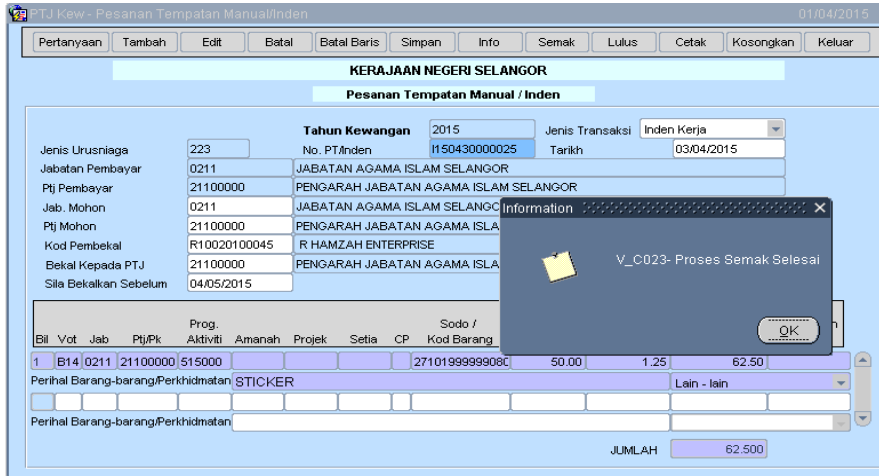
PTJ Kew - Pesanan Tempatan Manual/Inden 01/04/2015

Pertanyaan Tambah Edit Batal Batal Baris Simpan Info Semak Lulus Cetak Kosongkan Keluar

KERAJAAN NEGERI SELANGOR

Pesanan Tempatan Manual / Inden

Tahun Kewangan 2015 Jenis Transaksi Inden Kerja

Jenis Urusniaga 223 No. PT/Inden I150430000025 Tarikh 03/04/2015

Jabatan Pembayar 0211 JABATAN AGAMA ISLAM SELANGOR

Ptj Pembayar 21100000 PENGARAH JABATAN AGAMA ISLAM SELANGOR

Jab. Mohon 0211 JABATAN AGAMA ISLAM SELANGO

Ptj Mohon 21100000 PENGARAH JABATAN AGAMA ISLA

Kod Pembekal R10020100045 R HAMZAH ENTERPRISE

Bekal Kepada PTJ 21100000 PENGARAH JABATAN AGAMA ISLA

Sila Bekalkan Sebelum 04/05/2015

Information

V_C023- Proses Semak Selesai

OK

| Bil | Vot | Jab | Ptj/Pk | Prog. Aktiviti | Amanah | Projek | Setia | CP | Sodo / Kod Barang | | | | |
|---|---|---|---|---|---|---|---|---|---|---|---|---|---|
| 1 | B14 | 0211 | 21100000 | 515000 | | | | | 27101999999080 | 50.00 | 1.25 | 62.50 | |

Perihal Barang-barang/Perkhidmatan STICKER Lain - lain

Perihal Barang-barang/Perkhidmatan

JUMLAH 62.500